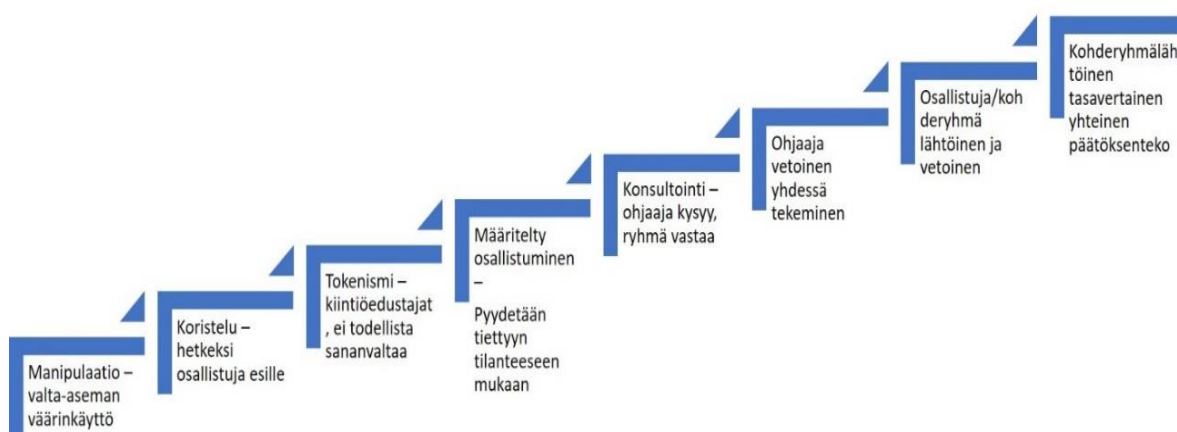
Manipulaatio – valta-aseman väärinkäyttö

Koristelu – hetkeksi osallistuja esille

Tokenismi – kiintiöedustajat , ei todellista sananvaltaa

Määritelty osallistuminen – Pyydetään tiettyyn tilanteeseen mukaan

Konsultointi – ohjaaja kysyy, ryhmä vastaa

Ohjaaja vetoinen yhdessä tekeminen

Osallistuja/koh deryhmä lähtöinen ja vetoinen

Kohderyhmäläh töinen tasavertainen yhteinen päätöksenteko